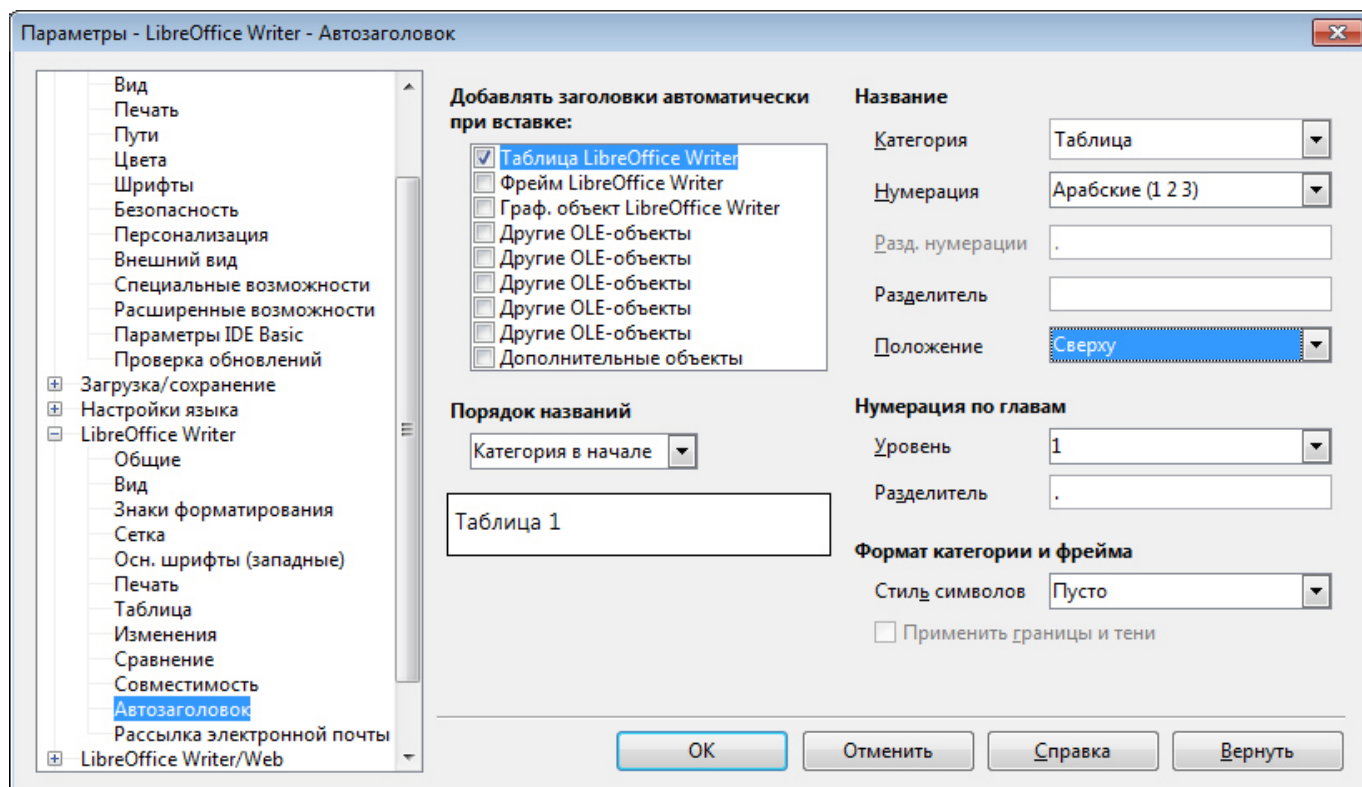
Параметры - LibreOffice Writer - Автозаголовок

Вид
Печать
Пути
Цвета
Шрифты
Безопасность
Персонализация
Внешний вид
Специальные возможности
Расширенные возможности
Параметры IDE Basic
Проверка обновлений
Загрузка/сохранение
Настройки языка
LibreOffice Writer
Общие
Вид
Знаки форматирования
Сетка
Осн. шрифты (западные)
Печать
Таблица
Изменения
Сравнение
Совместимость
Автозаголовок
Рассылка электронной почты
LibreOffice Writer/Web

Добавлять заголовки автоматически при вставке:
Таблица LibreOffice Writer
Фрейм LibreOffice Writer
Граф. объект LibreOffice Writer
Другие OLE-объекты
Другие OLE-объекты
Другие OLE-объекты
Другие OLE-объекты
Другие OLE-объекты
Дополнительные объекты

Порядок названий
Категория в начале

Таблица 1

Название
Категория | Таблица
Нумерация | Арабские (1 2 3)
Разд. нумерации | .
Разделитель
Положение | Сверху

Нумерация по главам
Уровень | 1
Разделитель | .

Формат категории и фрейма
Стиль символов | Пусто
Применить границы и тени

OK
Отменить
Справка
Вернуть